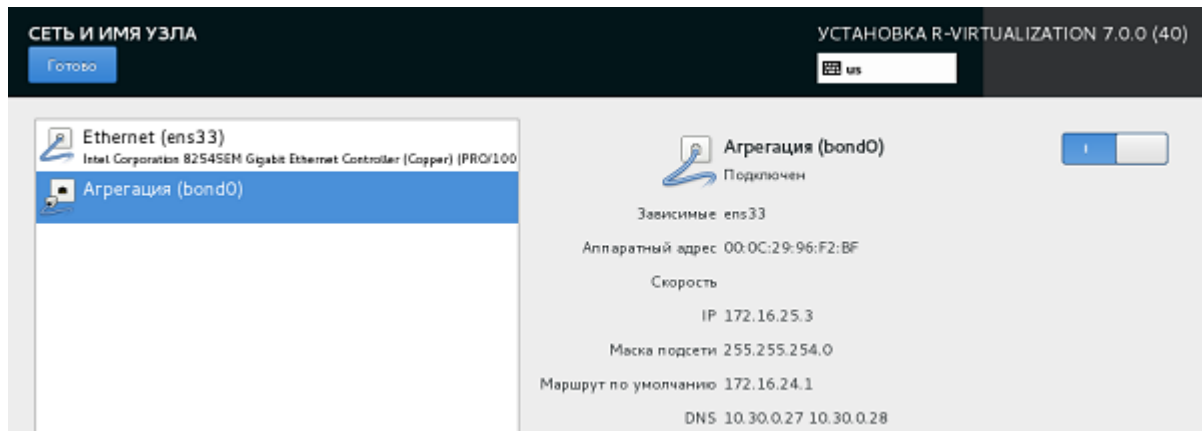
СЕТЬ И ИМЯ УЗЛА

Готово

УСТАНОВКА R-VIRTUALIZATION 7.0.0 (40)

us

Ethernet (ens33)
Intel Corporation 82545EM Gigabit Ethernet Controller (Copper) (PRO/100

Агрегация (bond0)

Агрегация (bond0)
Подключен

Зависимые ens33

Аппаратный адрес 00:0C:29:96:F2:BF

Скорость

IP 172.16.25.3

Маска подсети 255.255.254.0

Маршрут по умолчанию 172.16.24.1

DNS 10.30.0.27 10.30.0.28